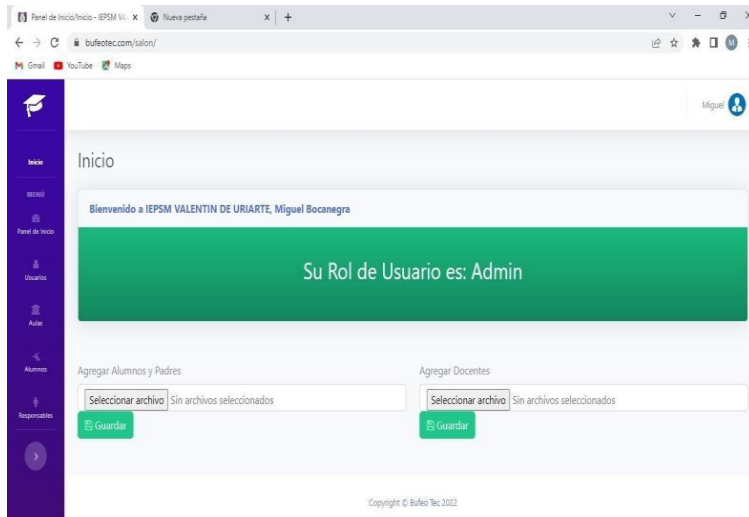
Panel de Inicio/Inicio - IEPSM VA X
Nueva pestaña
bufeotec.com/salon/
Gmail YouTube Maps

Miguel

Inicio
MENÚ
Panel de Inicio
Usuarios
Aulas
Alumnos
Responsables

Inicio

Bienvenido a IEPSM VALENTIN DE URIARTE, Miguel Bocanegra

Su Rol de Usuario es: Admin

Agregar Alumnos y Padres
Seleccionar archivo Sin archivos seleccionados
Guardar

Agregar Docentes
Seleccionar archivo Sin archivos seleccionados
Guardar

Copyright © Bufeo Tec 2022